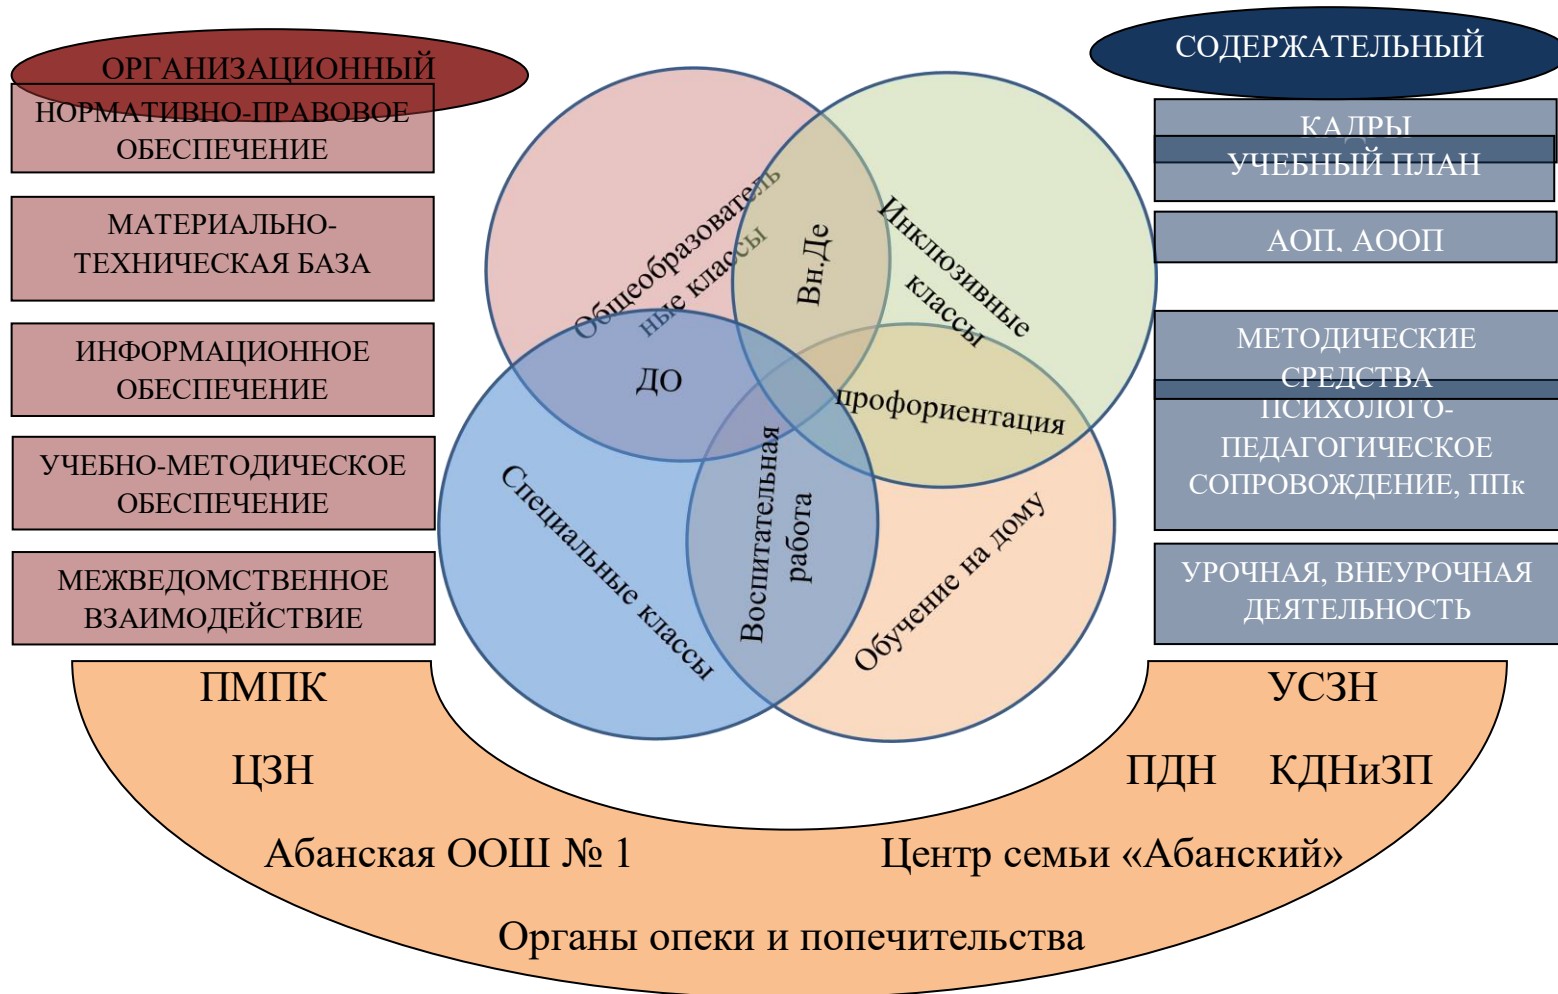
ОРГАНИЗАЦИОННЫЙ

НОРМАТИВНО-ПРАВОВОЕ ОБЕСПЕЧЕНИЕ

МАТЕРИАЛЬНО-ТЕХНИЧЕСКАЯ БАЗА

ИНФОРМАЦИОННОЕ ОБЕСПЕЧЕНИЕ

УЧЕБНО-МЕТОДИЧЕСКОЕ ОБЕСПЕЧЕНИЕ

МЕЖВЕДОМСТВЕННОЕ ВЗАИМОДЕЙСТВИЕ

СОДЕРЖАТЕЛЬНЫЙ

КАДРЫ

УЧЕБНЫЙ ПЛАН

АОП, АООП

МЕТОДИЧЕСКИЕ СРЕДСТВА

ПСИХОЛОГО-ПЕДАГОГИЧЕСКОЕ СОПРОВОЖДЕНИЕ, ППк

УРОЧНАЯ, ВНЕУРОЧНАЯ ДЕЯТЕЛЬНОСТЬ

Общеобразовательные классы

Вн.Де

Инклюзивные классы

ДО

профориентация

Специальные классы

Воспитательная работа

Обучение на дому

ПМПК

УСЗН

ЦЗН

ПДН

КДНиЗП

Абанская ООШ № 1

Центр семьи «Абанский»

Органы опеки и попечительства